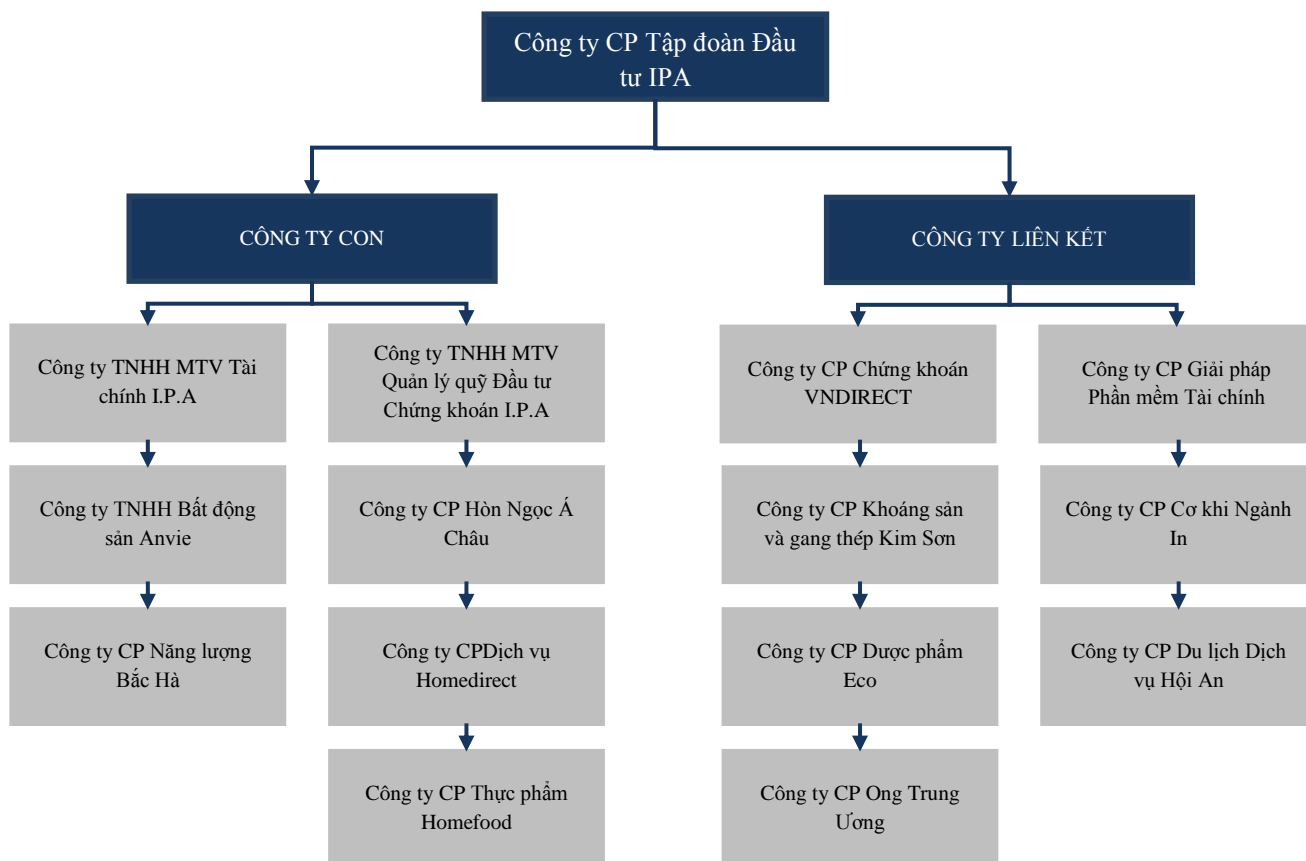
Công ty CP Tập đoàn Đầu tư IPA

CÔNG TY CON

CÔNG TY LIÊN KẾT

Công ty TNHH MTV Tài chính I.P.A

Công ty TNHH Bất động sản Anvie

Công ty CP Năng lượng Bắc Hà

Công ty TNHH MTV Quản lý quỹ Đầu tư Chứng khoán I.P.A

Công ty CP Hòn Ngọc Á Châu

Công ty CPDịch vụ Homedirect

Công ty CP Thực phẩm Homefood

Công ty CP Chứng khoán VNDIRECT

Công ty CP Khoáng sản và gang thép Kim Sơn

Công ty CP Dược phẩm Eco

Công ty CP Ong Trung Ương

Công ty CP Giải pháp Phần mềm Tài chính

Công ty CP Cơ khi Ngành In

Công ty CP Du lịch Dịch vụ Hội An